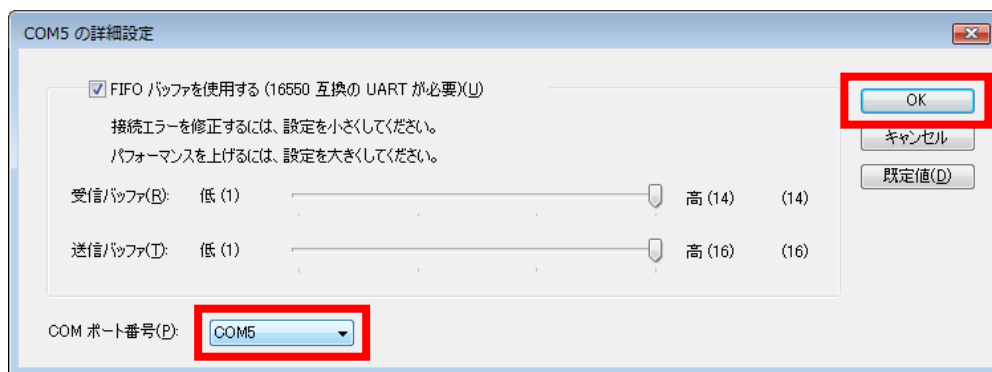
COM5 の詳細設定

FIFO バッファを使用する (16550 互換の UART が必要)(U)

接続エラーを修正するには、設定を小さくしてください。

パフォーマンスを上げるには、設定を大きくしてください。

受信バッファ(R): 低 (1) 高 (14) (14)

送信バッファ(T): 低 (1) 高 (16) (16)

COM ポート番号(P): COM5

OK

キャンセル

既定値(D)